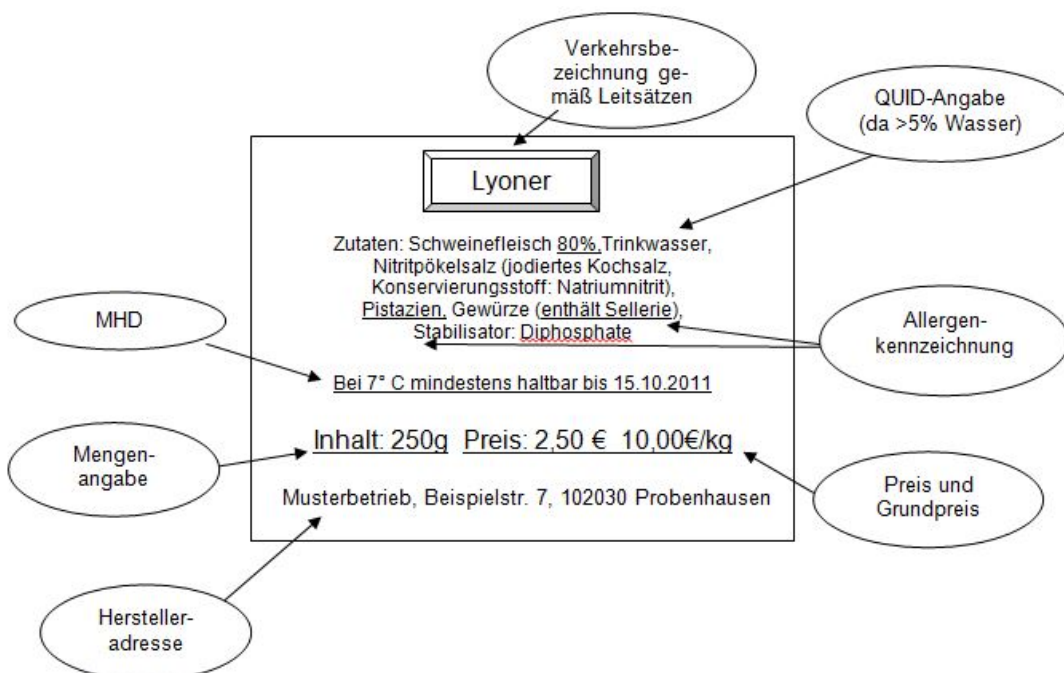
Verkehrsbezeichnung gemäß Leitsätzen

QUID-Angabe (da >5% Wasser)

Lyoner

Zutaten: Schweinefleisch 80%,Trinkwasser, Nitritpökelsalz (jodiertes Kochsalz, Konservierungsstoff: Natriumnitrit), Pistazien, Gewürze (enthält Sellerie), Stabilisator: Diphosphate

MHD

Allergenkennzeichnung

Bei 7° C mindestens haltbar bis 15.10.2011

Mengenangabe

Inhalt: 250g Preis: 2,50 € 10,00€/kg

Preis und Grundpreis

Musterbetrieb, Beispielstr. 7, 102030 Probenhausen

Herstelleradresse